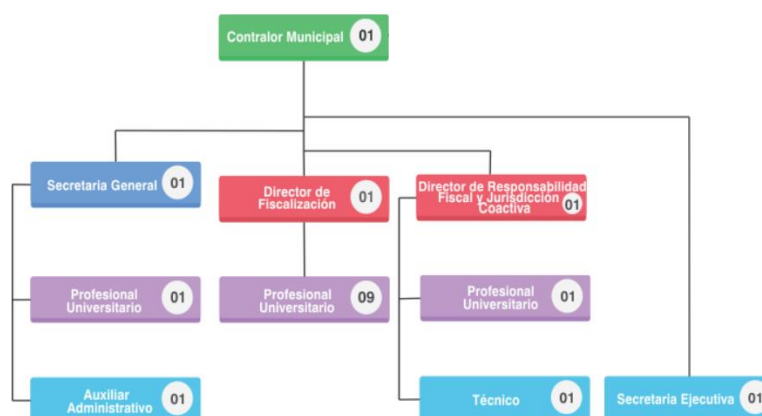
Contralor Municipal 01

Secretaria General 01

Director de Fiscalización 01

Director de Responsabilidad Fiscal y Jurisdicción Coactiva 01

Profesional Universitario 01

Profesional Universitario 09

Profesional Universitario 01

Auxiliar Administrativo 01

Técnico 01

Secretaria Ejecutiva 01